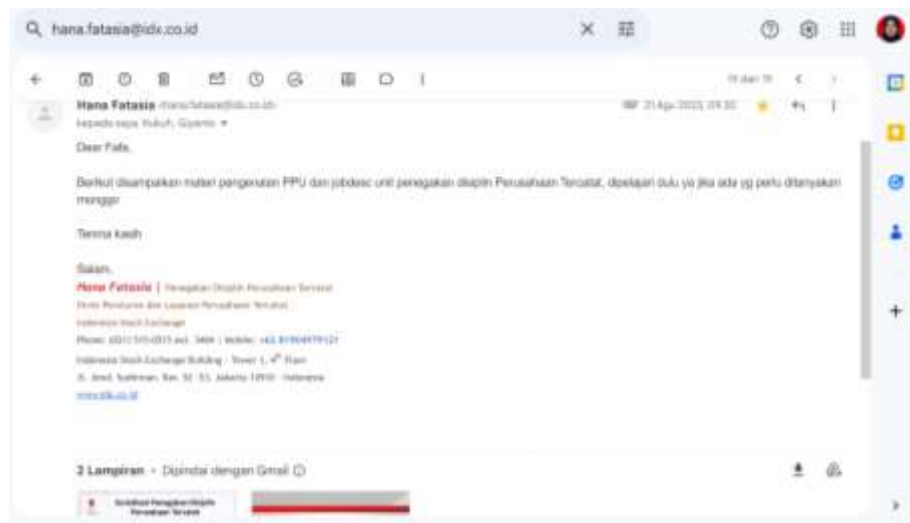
hana.fatasia@idx.co.id

19 dari 19

Hana Fatasia <hana.fatasia@idx.co.id>
kepada saya, Rukuh, Gipanto
21 Agu 2023, 09.30

Dear Fafa,

Berikut disampaikan materi pengenalan PPU dan jobdesc unit penegakan disiplin Perusahaan Tercatat, dipelajari dulu ya jika ada yg perlu ditanyakan monggo

Terima kasih

Salam,
Hana Fatasia | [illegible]
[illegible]
Indonesia Stock Exchange
Phone: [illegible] | Mobile: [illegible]
Indonesia Stock Exchange Building - Tower 1, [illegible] Floor
Jl. Jend. Sudirman, Kav. 52-53, Jakarta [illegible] - Indonesia
www.idx.co.id

2 Lampiran • Dipindai dengan Gmail

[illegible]